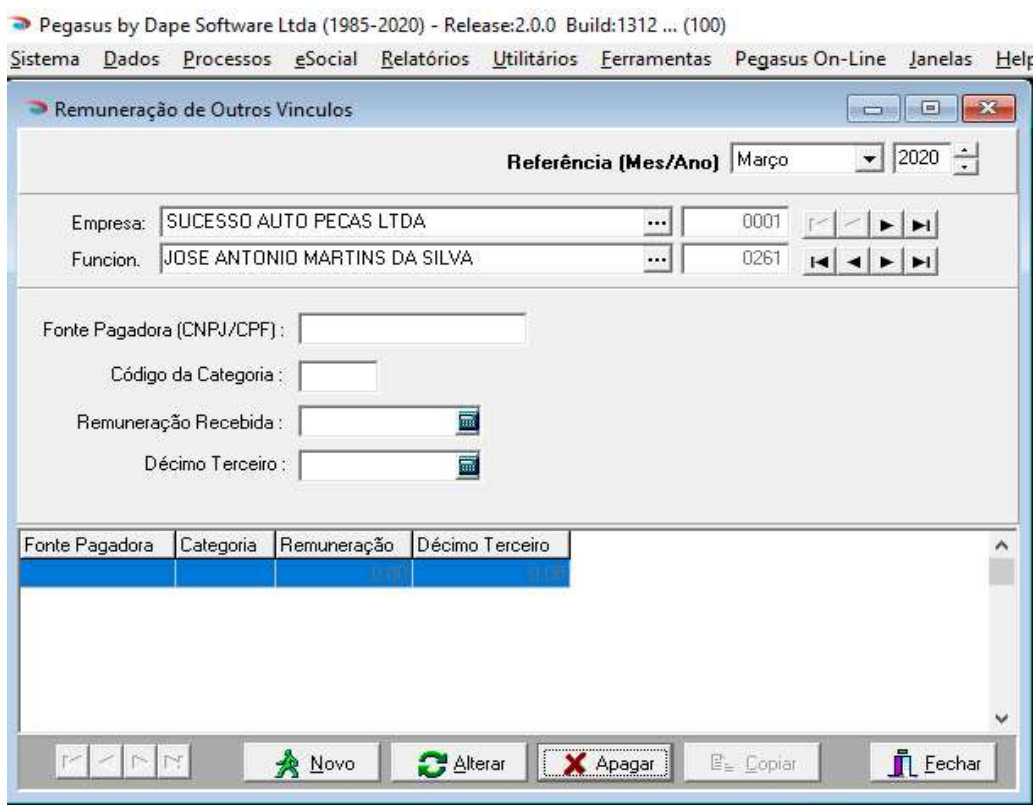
Pegasus by Dape Software Ltda (1985-2020) - Release:2.0.0 Build:1312 ... (100)

Sistema Dados Processos eSocial Relatórios Utilitários Ferramentas Pegasus On-Line Janelas Help

Remuneração de Outros Vinculos

Referência (Mes/Ano) Março 2020

Empresa: SUCESSO AUTO PECAS LTDA ... 0001

Funcion. JOSE ANTONIO MARTINS DA SILVA ... 0261

Fonte Pagadora (CNPJ/CPF) :

Código da Categoria :

Remuneração Recebida :

Décimo Terceiro :

| Fonte Pagadora | Categoria | Remuneração | Décimo Terceiro |
|---|---|---|---|
| | | 0,00 | 0,00 |

Novo Alterar Apagar Copiar Fechar